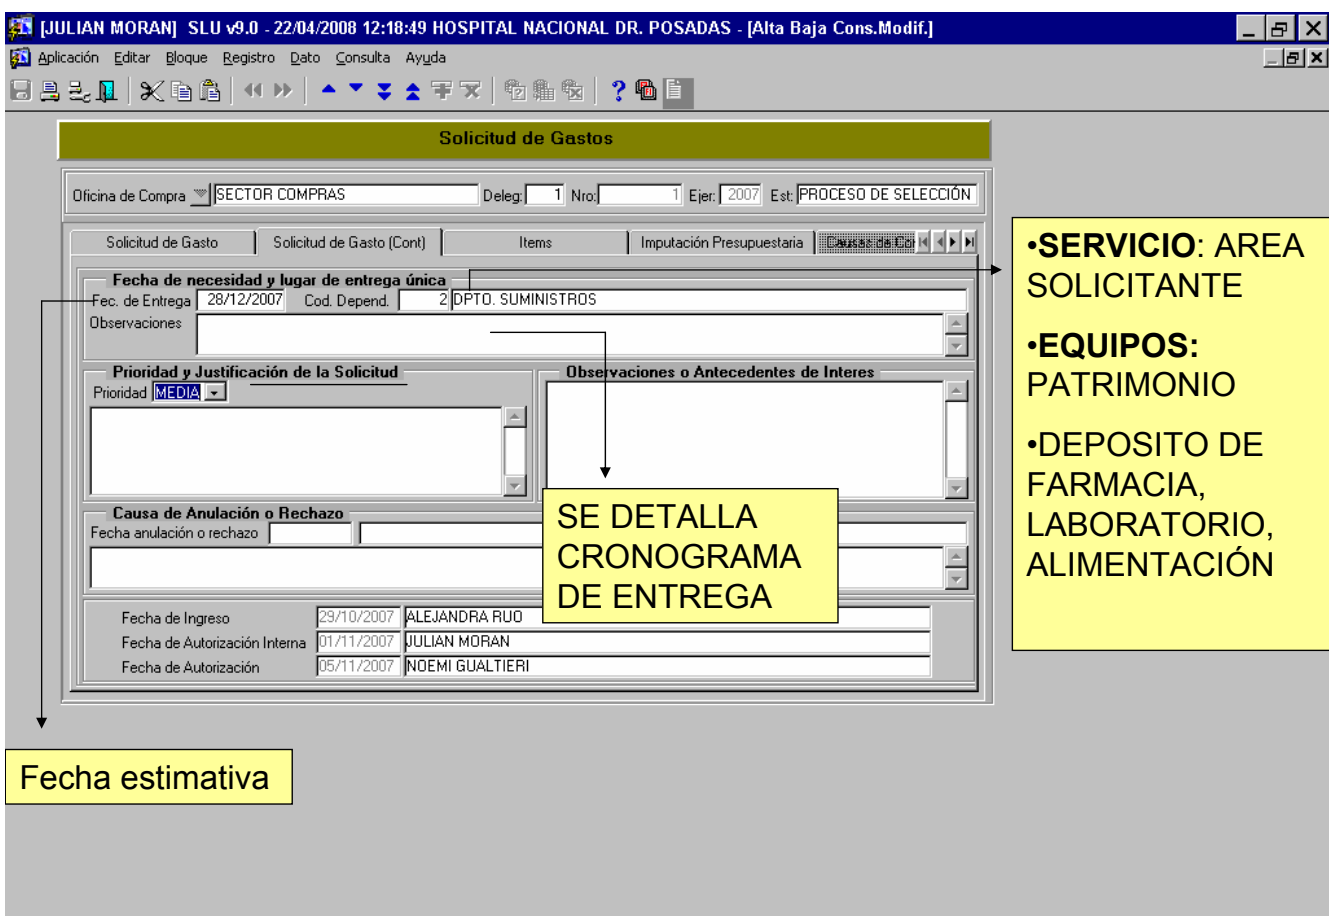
[JULIAN MORAN] SLU v9.0 - 22/04/2008 12:18:49 HOSPITAL NACIONAL DR. POSADAS - [Alta Baja Cons.Modif.]

Aplicación Editar Bloque Registro Dato Consulta Ayuda

Solicitud de Gastos

Oficina de Compra SECTOR COMPRAS Deleg: 1 Nro: 1 Ejer: 2007 Est: PROCESO DE SELECCIÓN

Solicitud de Gasto | Solicitud de Gasto (Cont) | Items | Imputación Presupuestaria | Causas de Co

Fecha de necesidad y lugar de entrega única
Fec. de Entrega 28/12/2007 Cod. Depend. 2 DPTO. SUMINISTROS
Observaciones

Prioridad y Justificación de la Solicitud
Prioridad MEDIA

Observaciones o Antecedentes de Interes

Causa de Anulación o Rechazo
Fecha anulación o rechazo

Fecha de Ingreso 29/10/2007 ALEJANDRA RUO
Fecha de Autorización Interna 01/11/2007 JULIAN MORAN
Fecha de Autorización 05/11/2007 NOEMI GUALTIERI

•SERVICIO: AREA SOLICITANTE

•EQUIPOS: PATRIMONIO

•DEPOSITO DE FARMACIA, LABORATORIO, ALIMENTACIÓN

SE DETALLA CRONOGRAMA DE ENTREGA

Fecha estimativa